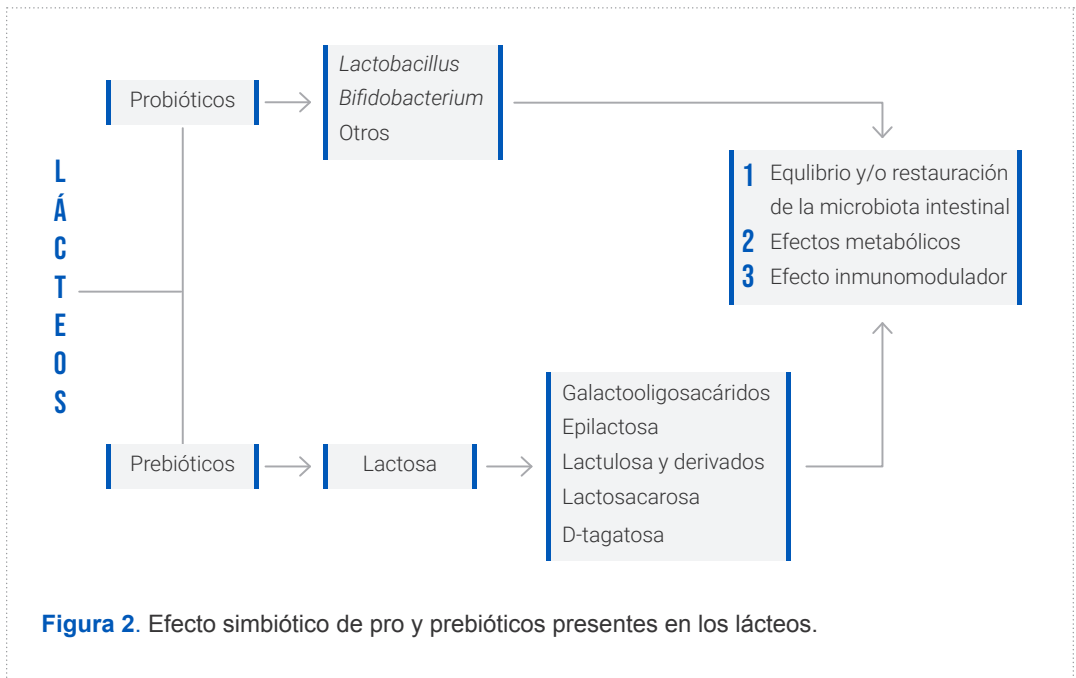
LÁCTEOS

Probióticos

Lactobacillus
Bifidobacterium
Otros

1 Equlibrio y/o restauración de la microbiota intestinal
2 Efectos metabólicos
3 Efecto inmunomodulador

Prebióticos

Lactosa

Galactooligosacáridos
Epilactosa
Lactulosa y derivados
Lactosacarosa
D-tagatosa

Figura 2. Efecto simbiótico de pro y prebióticos presentes en los lácteos.